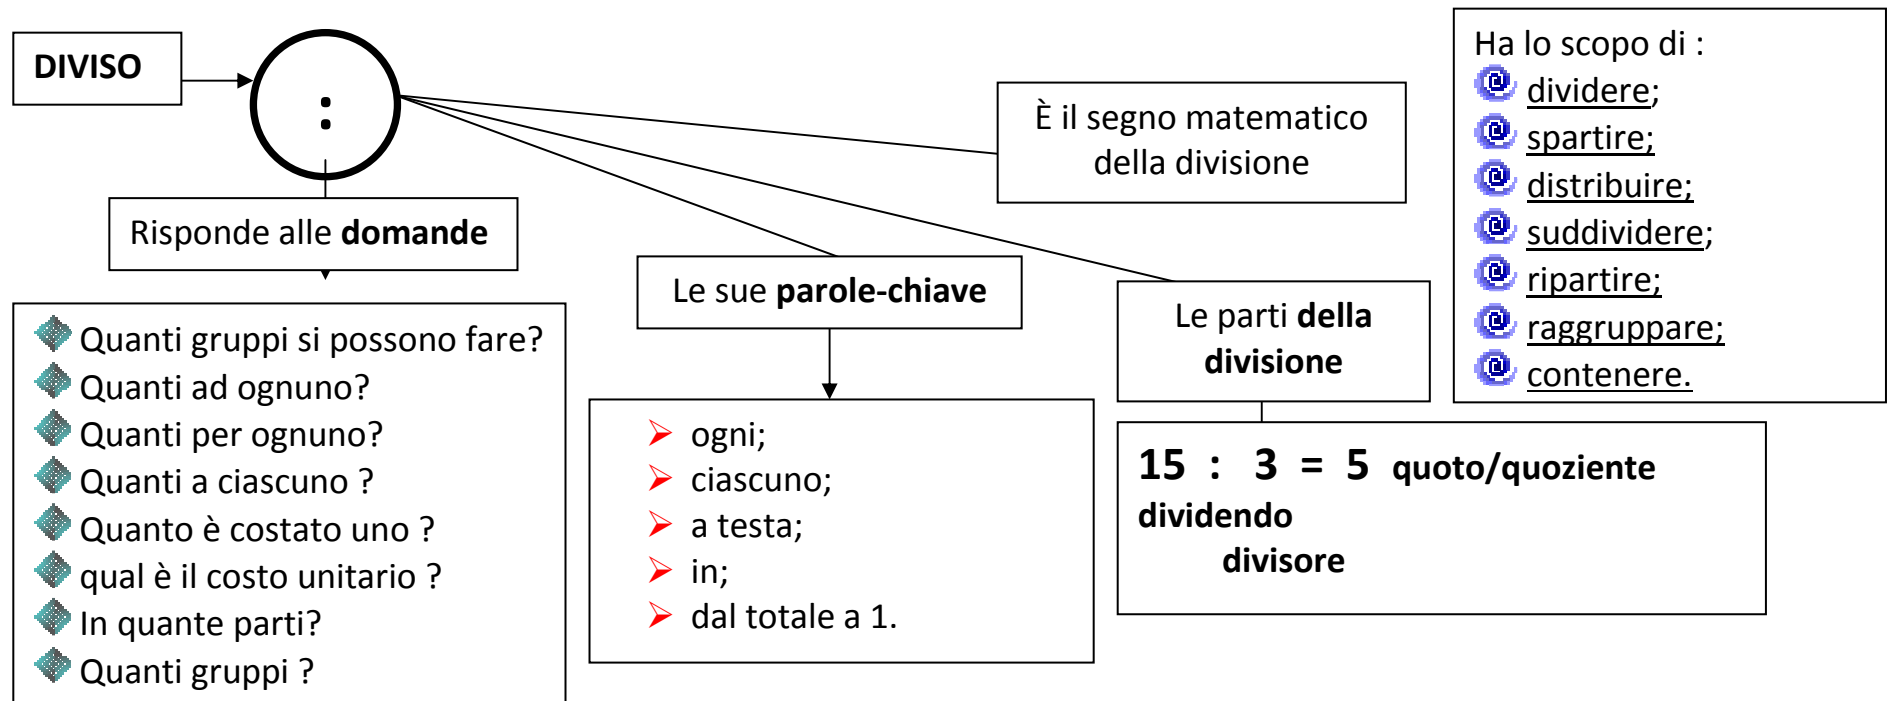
DIVISO

:

È il segno matematico della divisione

Ha lo scopo di :
dividere;
spartire;
distribuire;
suddividere;
ripartire;
raggruppare;
contenere.

Risponde alle **domande**

Quanti gruppi si possono fare?
Quanti ad ognuno?
Quanti per ognuno?
Quanti a ciascuno ?
Quanto è costato uno ?
qual è il costo unitario ?
In quante parti?
Quanti gruppi ?

Le sue **parole-chiave**

ogni;
ciascuno;
a testa;
in;
dal totale a 1.

Le parti **della divisione**

15 : 3 = 5 quoto/quoziente
dividendo
divisore